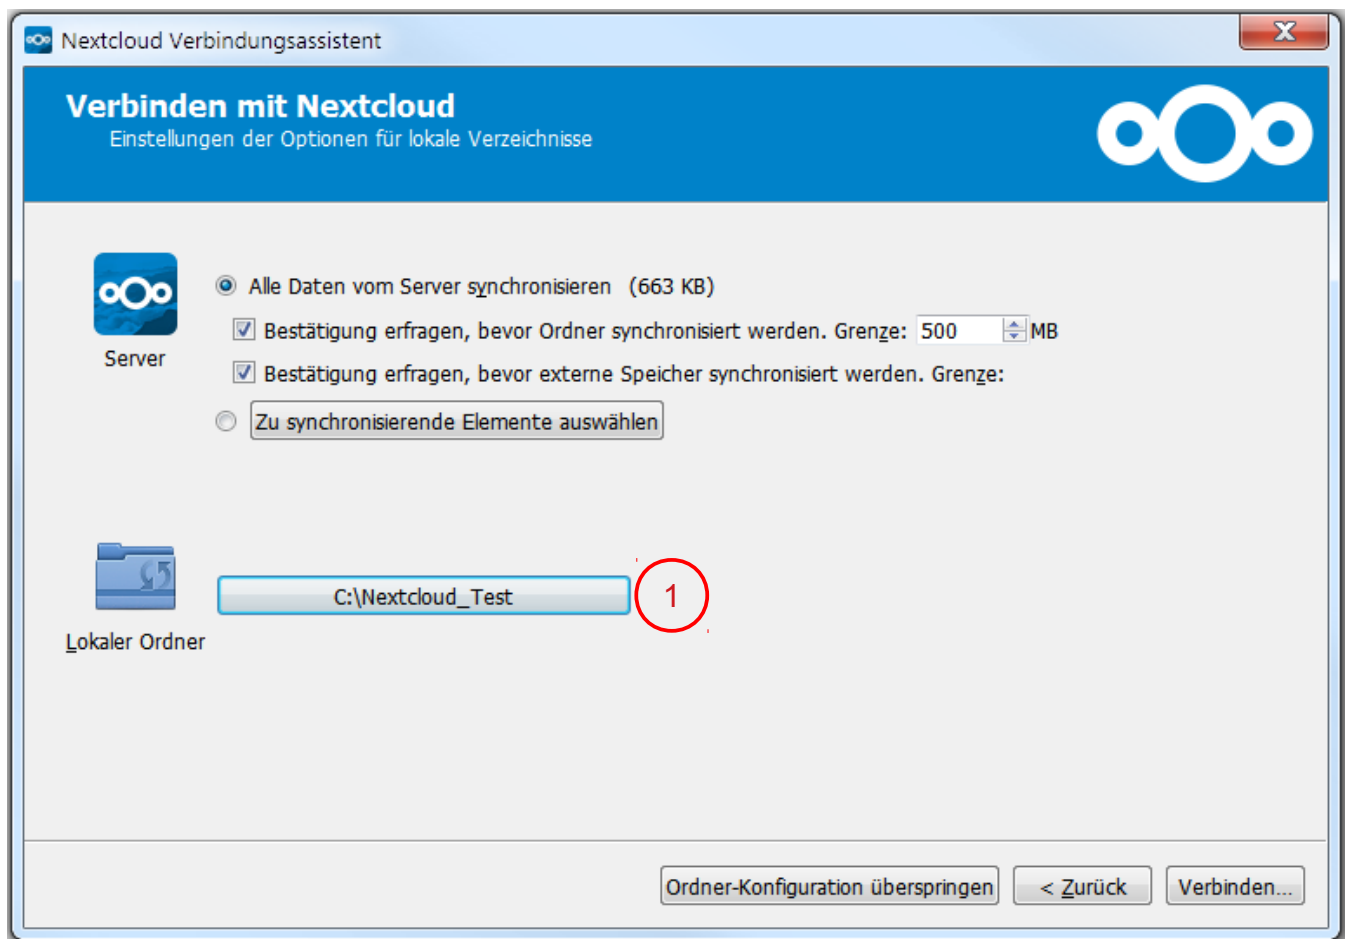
Nextcloud Verbindungsassistent

Verbinden mit Nextcloud
Einstellungen der Optionen für lokale Verzeichnisse

Server

Alle Daten vom Server synchronisieren (663 KB)

Bestätigung erfragen, bevor Ordner synchronisiert werden. Grenze: 500 MB

Bestätigung erfragen, bevor externe Speicher synchronisiert werden. Grenze:

Zu synchronisierende Elemente auswählen

Lokaler Ordner

C:\Nextcloud_Test

1

Ordner-Konfiguration überspringen

< Zurück

Verbinden...